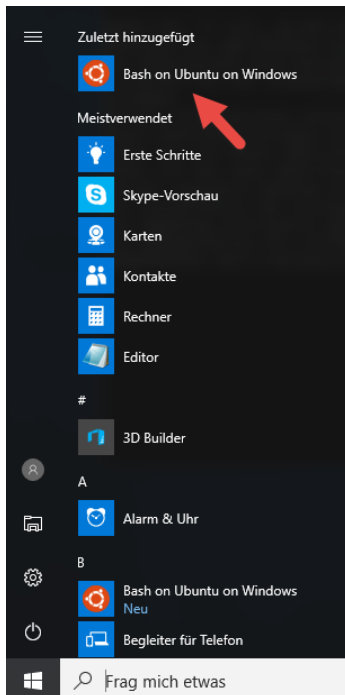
Zuletzt hinzugefügt

Bash on Ubuntu on Windows

Meistverwendet

Erste Schritte

Skype-Vorschau

Karten

Kontakte

Rechner

Editor

#

3D Builder

A

Alarm & Uhr

B

Bash on Ubuntu on Windows
Neu

Begleiter für Telefon

Frag mich etwas